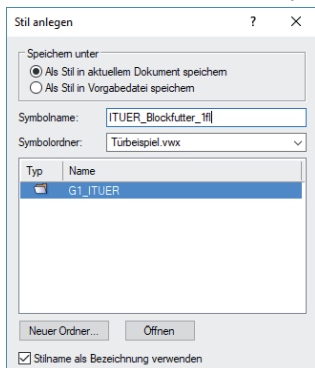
Stil anlegen ? ×

Speichern unter
Als Stil in aktuellem Dokument speichern
Als Stil in Vorgabedatei speichern

Symbolname: ITUER_Blockfutter_1fl

Symbolordner: Türbeispiel.vwx

| Typ | Name |
|---|---|
| | G1_ITUER |

Neuer Ordner... Öffnen

Stilname als Bezeichnung verwenden